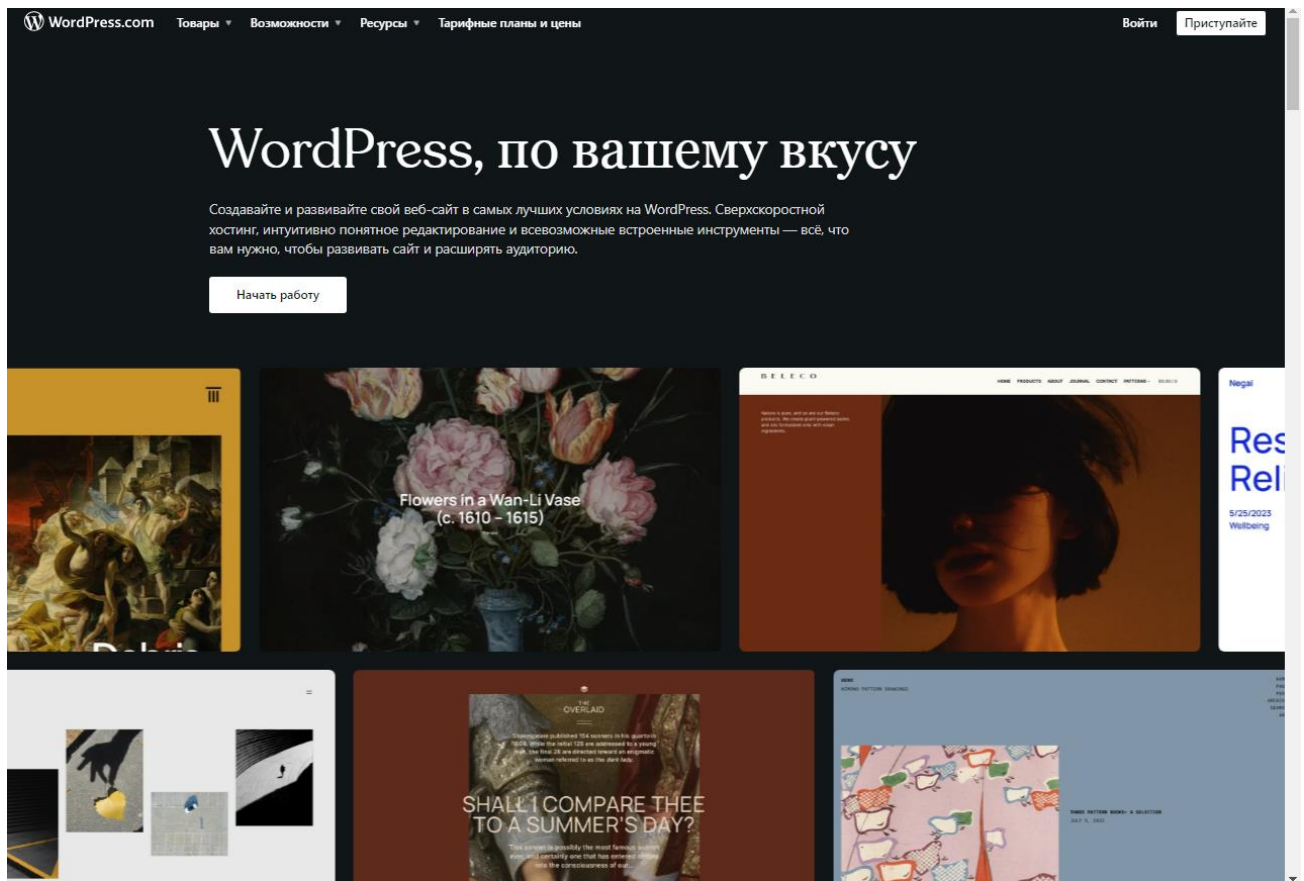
WordPress.com Товары ▾ Возможности ▾ Ресурсы ▾ Тарифные планы и цены

Войти Приступайте

WordPress, по вашему вкусу

Создавайте и развивайте свой веб-сайт в самых лучших условиях на WordPress. Сверхскоростной хостинг, интуитивно понятное редактирование и всевозможные встроенные инструменты — всё, что вам нужно, чтобы развивать сайт и расширять аудиторию.

Начать работу

Flowers in a Wan-Li Vase
(c. 1610 – 1615)

BELECO

HOME PRODUCTS ABOUT JOURNAL CONTACT PATTERNS

Negai

Res
Rel

5/25/2023
Wellbeing

THE OVERLAID

SHALL I COMPARE THEE TO A SUMMER'S DAY?

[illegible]